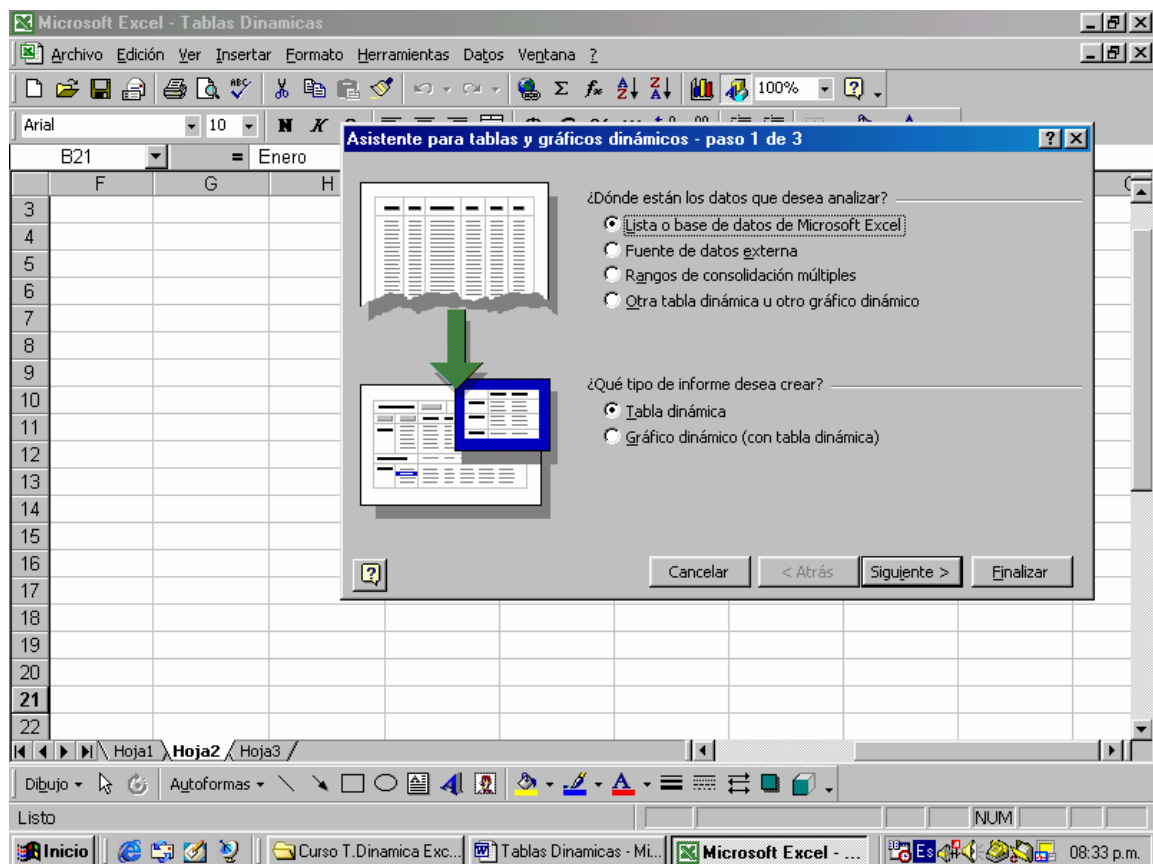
Microsoft Excel - Tablas Dinamicas

Archivo Edición Ver Insertar Formato Herramientas Datos Ventana ?

100%

Arial 10 N K

B21 = Enero

F G H

3
4
5
6
7
8
9
10
11
12
13
14
15
16
17
18
19
20
21
22

Asistente para tablas y gráficos dinámicos - paso 1 de 3

¿Dónde están los datos que desea analizar?
Lista o base de datos de Microsoft Excel
Fuente de datos externa
Rangos de consolidación múltiples
Otra tabla dinámica u otro gráfico dinámico

¿Qué tipo de informe desea crear?
Tabla dinámica
Gráfico dinámico (con tabla dinámica)

Cancelar < Atrás Siguiente > Finalizar

Hoja1 Hoja2 Hoja3

Dibujo Autoformas

Listo NUM

Inicio Curso T.Dinamica Exc... Tablas Dinamicas - Mi... Microsoft Excel - ... Es 08:33 p.m.